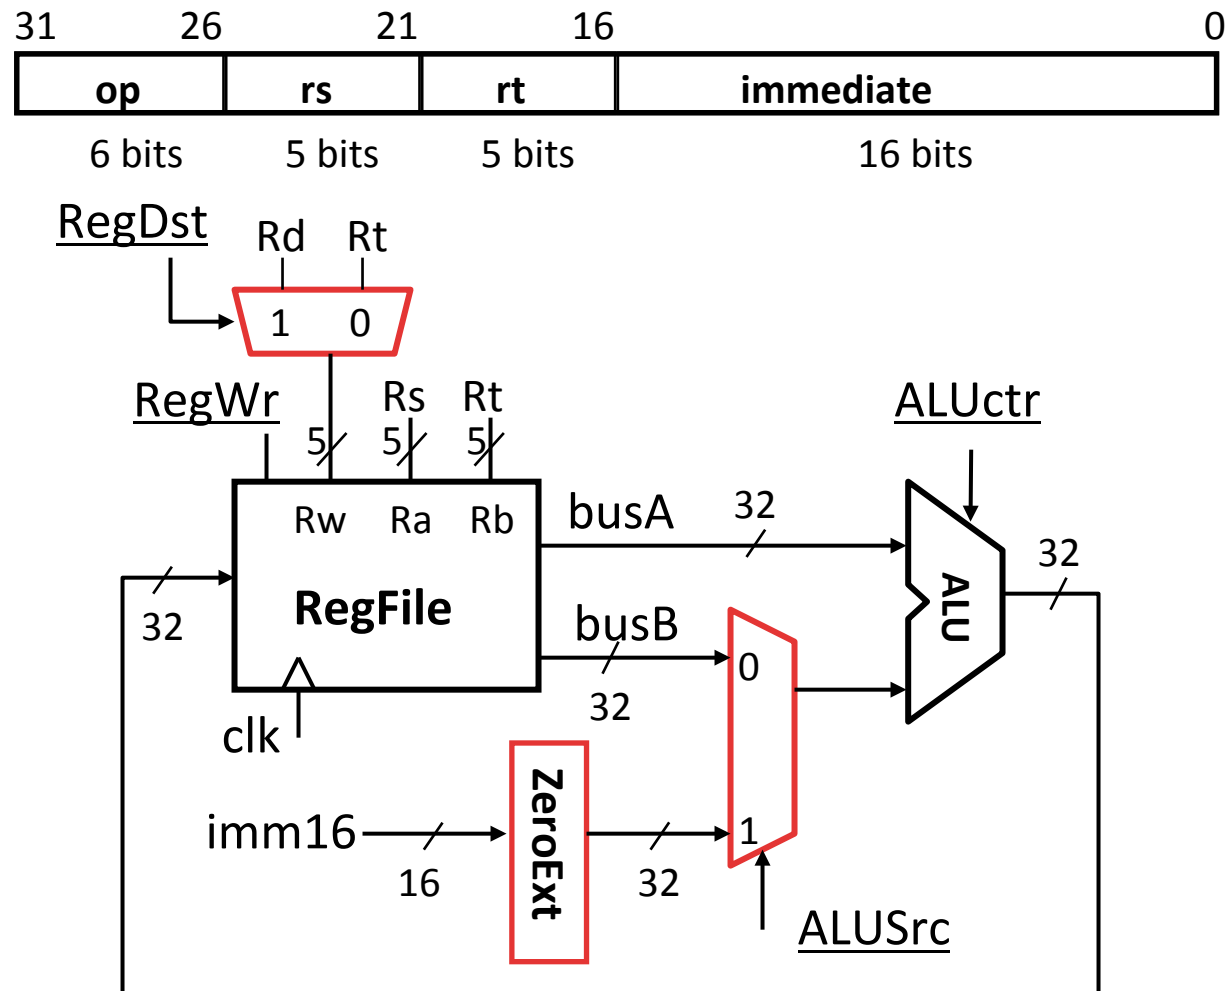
31 26 21 16 0

| op | rs | rt | immediate |
|---|---|---|---|
| 6 bits | 5 bits | 5 bits | 16 bits |

RegDst

Rd Rt

1 0

RegWr

Rs Rt

5 5 5

Rw Ra Rb

RegFile

clk

32

busA

32

ALUctr

ALU

32

busB

0

32

imm16

16

ZeroExt

32

1

ALUSrc